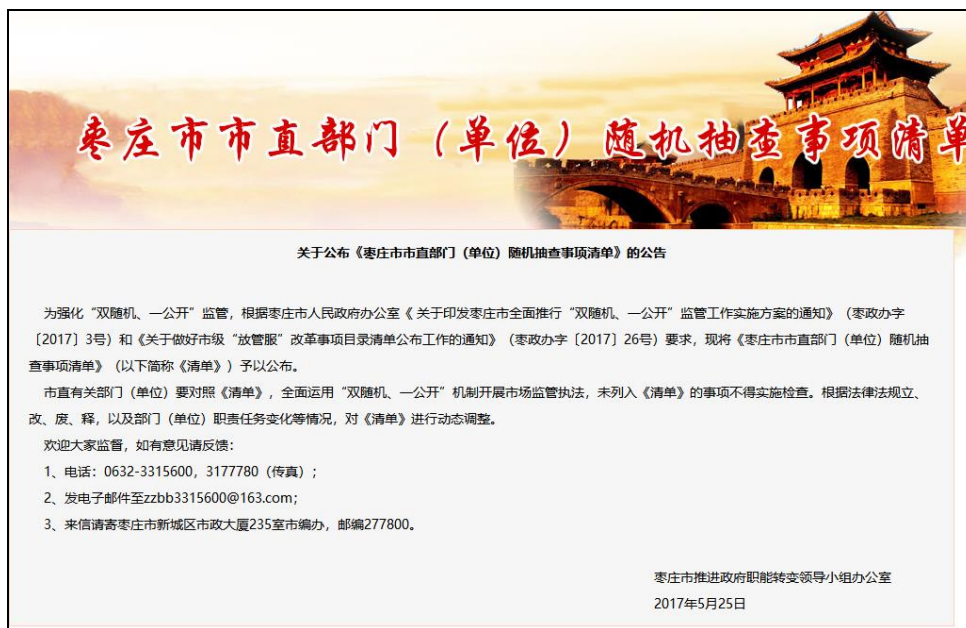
枣庄市市直部门（单位）随机抽查事项清单

关于公布《枣庄市市直部门（单位）随机抽查事项清单》的公告

为强化“双随机、一公开”监管，根据枣庄市人民政府办公室《关于印发枣庄市全面推行“双随机、一公开”监管工作实施方案的通知》（枣政办字〔2017〕3号）和《关于做好市级“放管服”改革事项目录清单公布工作的通知》（枣政办字〔2017〕26号）要求，现将《枣庄市市直部门（单位）随机抽查事项清单》（以下简称《清单》）予以公布。

市直有关部门（单位）要对照《清单》，全面运用“双随机、一公开”机制开展市场监管执法，未列入《清单》的事项不得实施检查。根据法律法规立、改、废、释，以及部门（单位）职责任务变化等情况，对《清单》进行动态调整。

欢迎大家监督，如有意见请反馈：

1、电话：0632-3315600，3177780（传真）；

2、发电子邮件至zzbb3315600@163.com；

3、来信请寄枣庄市新城区市政大厦235室市编办，邮编277800。

枣庄市推进政府职能转变领导小组办公室

2017年5月25日